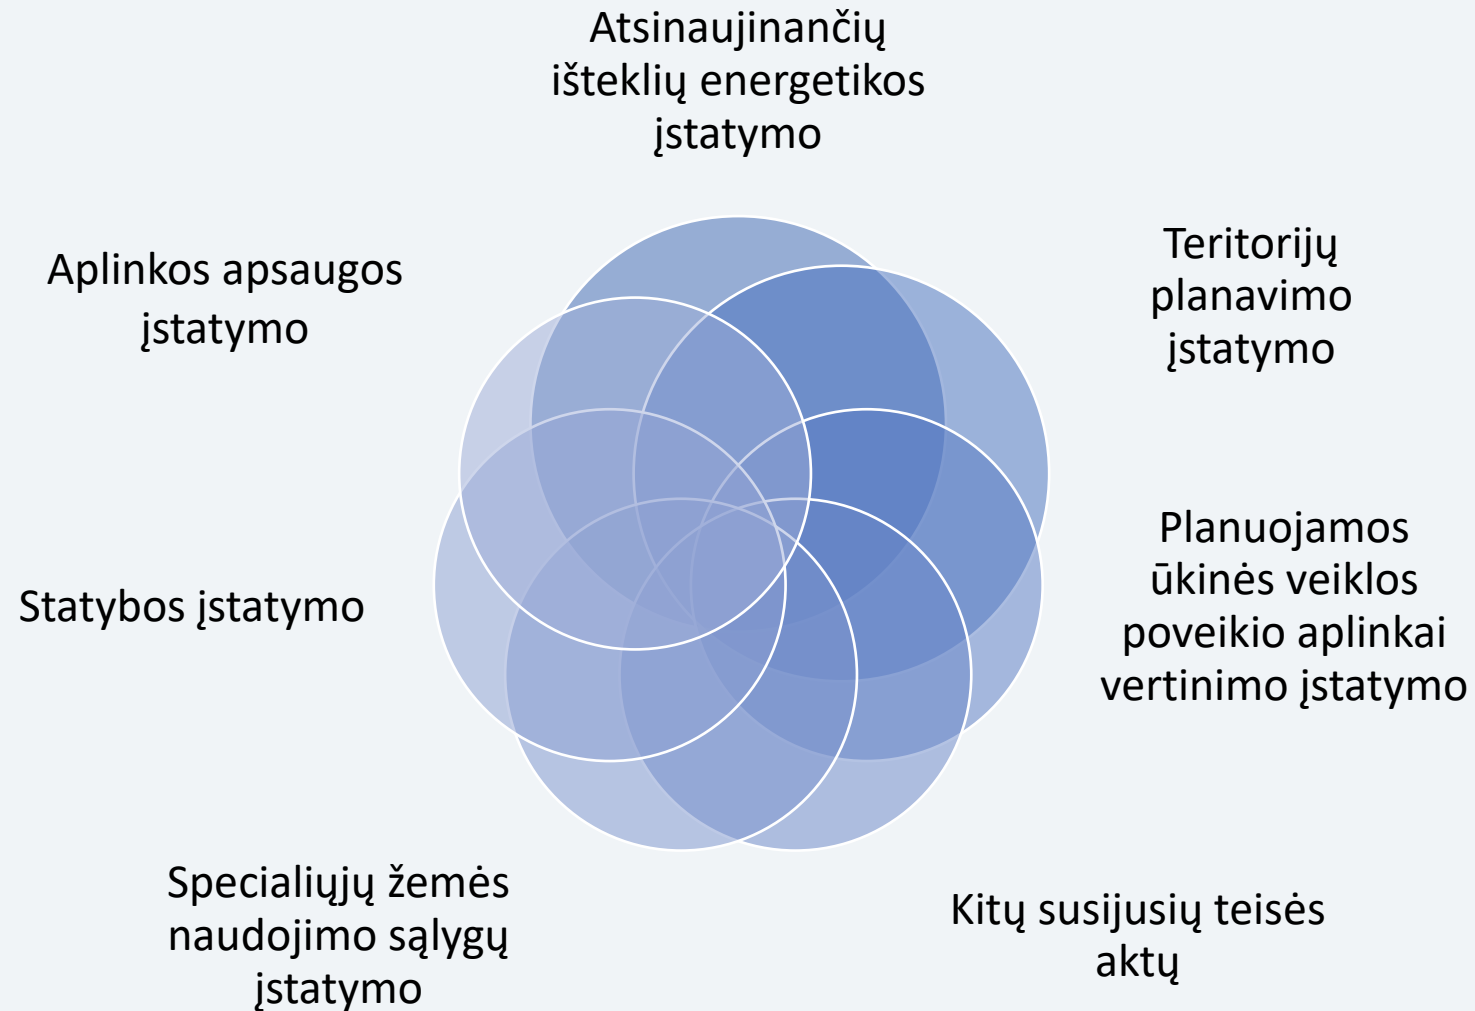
Atsinaujinančių išteklių energetikos įstatymo

Teritorijų planavimo įstatymo

Planuojamos ūkinės veiklos poveikio aplinkai vertinimo įstatymo

Kitų susijusių teisės aktų

Specialiųjų žemės naudojimo sąlygų įstatymo

Statybos įstatymo

Aplinkos apsaugos įstatymo